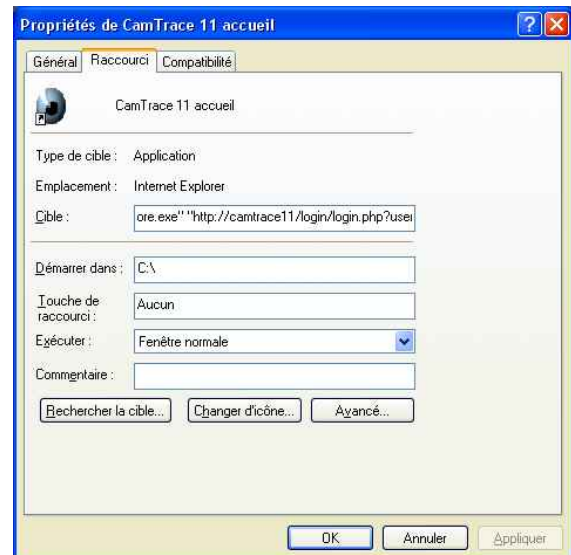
Propriétés de CamTrace 11 accueil

Général | Raccourci | Compatibilité

CamTrace 11 accueil

Type de cible : Application

Emplacement : Internet Explorer

Cible : ore.exe" "http://camtrace11/login/login.php?user

Démarrer dans : C:\

Touche de raccourci : Aucun

Exécuter : Fenêtre normale

Commentaire :

Rechercher la cible... | Changer d'icône... | Avancé...

OK | Annuler | Appliquer